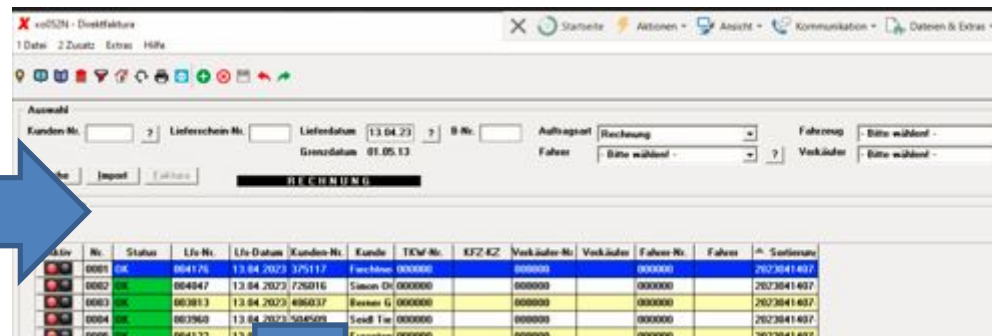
xo052N - Direktfaktura
1 Datei 2 Zusatz Extras Hilfe

Startseite Aktionen Ansicht Kommunikation Dateien & Extras

Auswahl
Kunden Nr. ? Lieferschein Nr. Lieferdatum 13.04.23 ? B Nr. Auftragsart Rechnung Fahrzeug - Bitte wählen! -
Grenzdatum 01.05.13 Fahrer - Bitte wählen! - ? Verkäufer - Bitte wählen! -
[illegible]che Import Faktura RECHNUNG

| Aktiv | Nr. | Status | Lfs-Nr. | Lfs-Datum | Kunden-Nr. | Kunde | TKW-Nr. | KFZ-KZ | Verkäufer-Nr | Verkäufer | Fahrer-Nr. | Fahrer | Sortierung |
|---|---|---|---|---|---|---|---|---|---|---|---|---|---|
| | 0001 | OK | 004176 | 13.04.2023 | 375117 | Fischme | 000000 | | 000000 | | 000000 | | 2023041407 |
| | 0002 | OK | 004047 | 13.04.2023 | 726016 | Simon Ot | 000000 | | 000000 | | 000000 | | 2023041407 |
| | 0003 | OK | 003813 | 13.04.2023 | 406037 | Beimes G | 000000 | | 000000 | | 000000 | | 2023041407 |
| | 0004 | OK | 003960 | 13.04.2023 | 504509 | Seidl Tie | 000000 | | 000000 | | 000000 | | 2023041407 |
| | 0005 | OK | 004122 | 13.0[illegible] | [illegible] | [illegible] | 000000 | | 000000 | | 000000 | | 2023041407 |